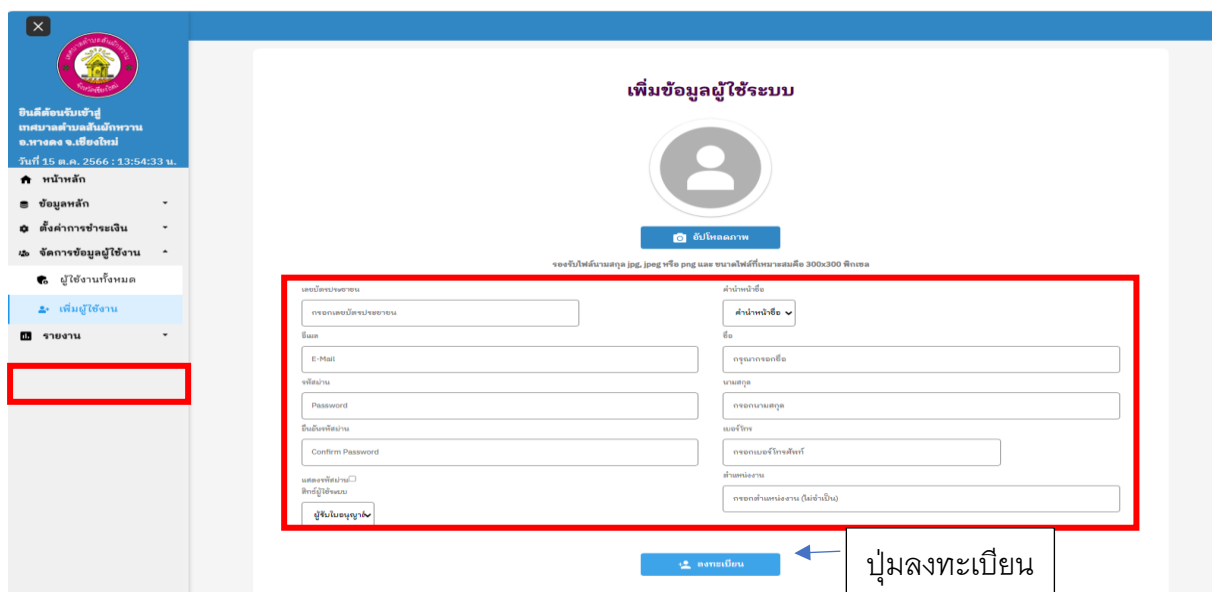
ยินดีต้อนรับเข้าสู่ เทศบาลตำบลสันผักหวาน อ.หางดง จ.เชียงใหม่
วันที่ 15 ต.ค. 2566 : 13:54:33 น.

หน้าหลัก
ข้อมูลหลัก
ตั้งค่าการชำระเงิน
จัดการข้อมูลผู้ใช้งาน
ผู้ใช้งานทั้งหมด
เพิ่มผู้ใช้งาน
รายงาน

เพิ่มข้อมูลผู้ใช้ระบบ

อัปโหลดภาพ

รองรับไฟล์นามสกุล jpg, jpeg หรือ png และ ขนาดไฟล์ที่เหมาะสมคือ 300x300 พิกเซล

เลขบัตรประชาชน
กรอกเลขบัตรประชาชน
คำนำหน้าชื่อ
คำนำหน้าชื่อ
อีเมล
E-Mail
ชื่อ
กรุณากรอกชื่อ
รหัสผ่าน
Password
นามสกุล
กรอกนามสกุล
ยืนยันรหัสผ่าน
Confirm Password
เบอร์โทร
กรอกเบอร์โทรศัพท์
แสดงรหัสผ่าน
สิทธิ์ผู้ใช้ระบบ
ผู้รับใบอนุญาต
ตำแหน่งงาน
กรอกตำแหน่งงาน (ไม่จำเป็น)

ลงทะเบียน

ปุ่มลงทะเบียน